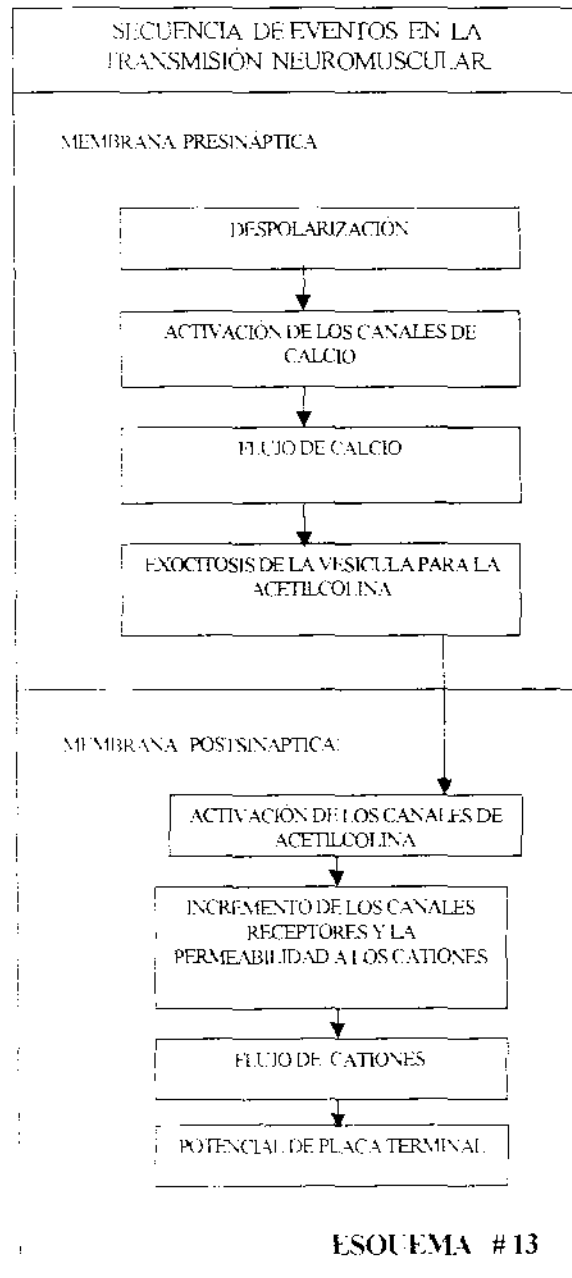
SECUENCIA DE EVENTOS EN LA TRANSMISIÓN NEUROMUSCULAR

MEMBRANA PRESINÁPTICA

DESPOLARIZACIÓN

ACTIVACIÓN DE LOS CANALES DE CALCIO

FLUJO DE CALCIO

EXOCITOSIS DE LA VESICULA PARA LA ACETILCOLINA

MEMBRANA POSTSINAPTICA:

ACTIVACIÓN DE LOS CANALES DE ACETILCOLINA

INCREMENTO DE LOS CANALES RECEPTORES Y LA PERMEABILIDAD A LOS CATIONES

FLUJO DE CATIONES

POTENCIAL DE PLACA TERMINAL

ESQUEMA # 13